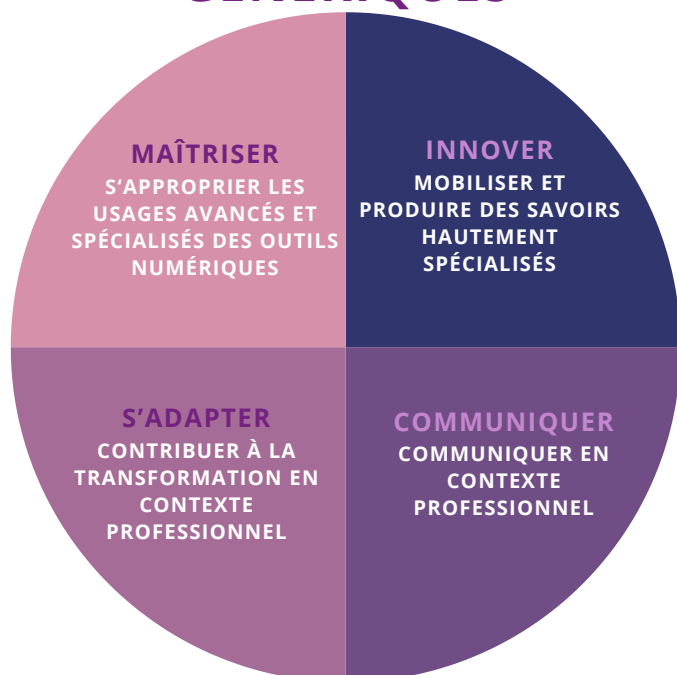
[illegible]

MAÎTRISER
S'APPROPRIER LES USAGES AVANCÉS ET SPÉCIALISÉS DES OUTILS NUMÉRIQUES

INNOVER
MOBILISER ET PRODUIRE DES SAVOIRS HAUTEMENT SPÉCIALISÉS

S'ADAPTER
CONTRIBUER À LA TRANSFORMATION EN CONTEXTE PROFESSIONNEL

COMMUNIQUER
COMMUNIQUER EN CONTEXTE PROFESSIONNEL